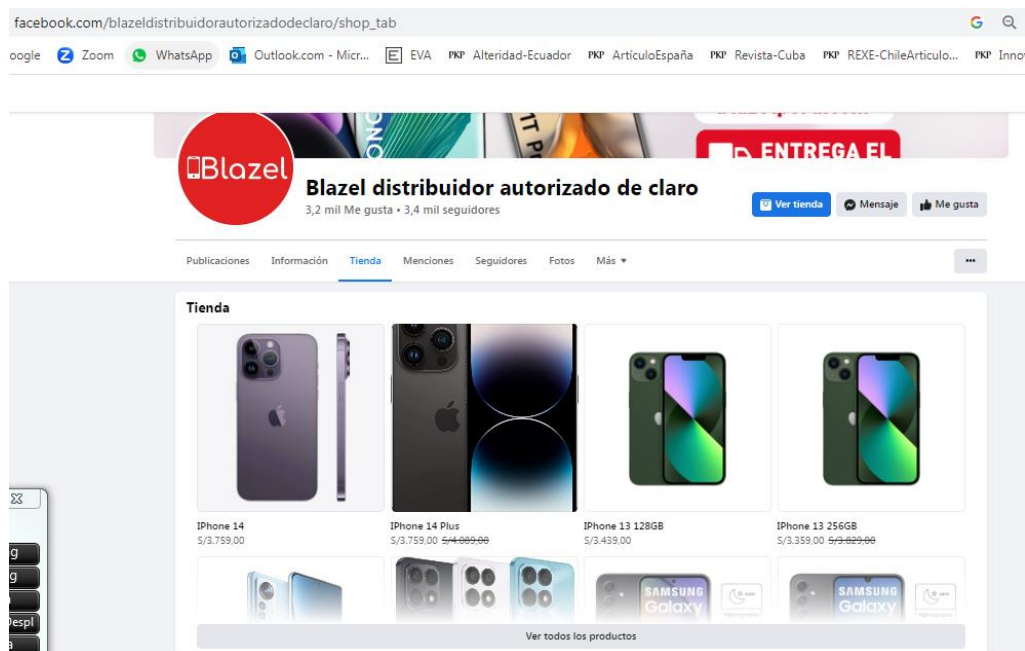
facebook.com/blazeldistribuidorautorizadodeclaro/shop_tab

oogle Zoom WhatsApp Outlook.com - Micr... EVA PKP Alteridad-Ecuador PKP ArtículoEspaña PKP Revista-Cuba PKP REXE-ChileArticulo... PKP Inno

ENTREGA EL

Blazel

Blazel distribuidor autorizado de claro
3,2 mil Me gusta • 3,4 mil seguidores

Ver tienda Mensaje Me gusta

Publicaciones Información Tienda Menciones Seguidores Fotos Más ▾

...

Tienda

IPhone 14
S/3.759,00

IPhone 14 Plus
S/3.759,00 ~~S/4.089,00~~

IPhone 13 128GB
S/3.439,00

IPhone 13 256GB
S/3.359,00 ~~S/3.829,00~~

SAMSUNG Galaxy

SAMSUNG Galaxy

Ver todos los productos

g
g
Despl
a